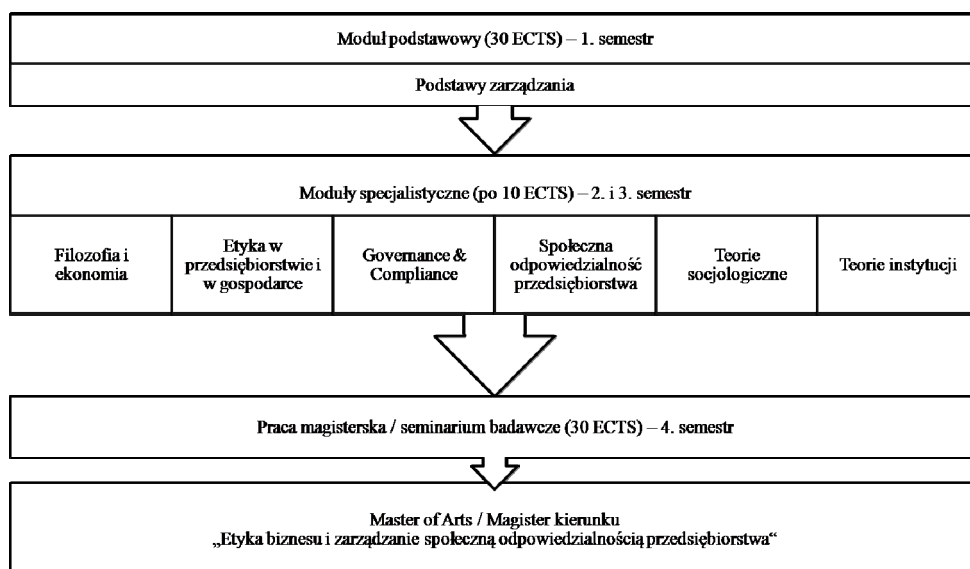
Moduł podstawowy (30 ECTS) – 1. semestr

Podstawy zarządzania

Moduły specjalistyczne (po 10 ECTS) – 2. i 3. semestr

Filozofia i ekonomia

Etyka w przedsiębiorstwie i w gospodarce

Governance & Compliance

Społeczna odpowiedzialność przedsiębiorstwa

Teorie socjologiczne

Teorie instytucji

Praca magisterska / seminarium badawcze (30 ECTS) – 4. semestr

Master of Arts / Magister kierunku
„Etyka biznesu i zarządzanie społeczną odpowiedzialnością przedsiębiorstwa"